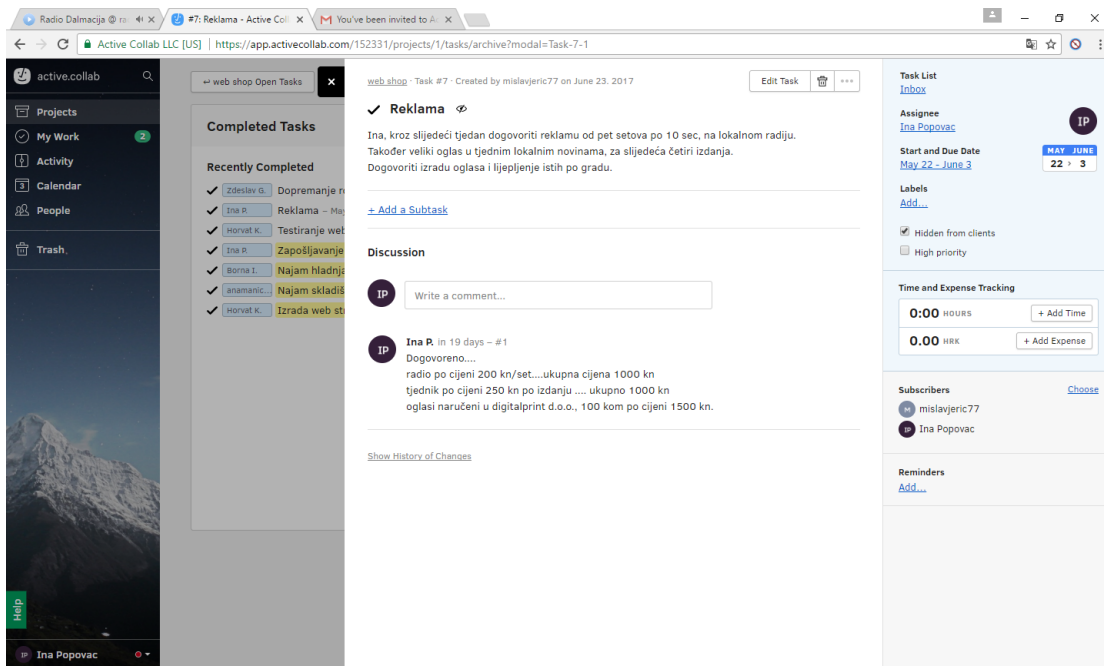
Radio Dalmacija @ ra
#7: Reklama - Active Coll
You've been invited to A

Active Collab LLC [US] | https://app.activecollab.com/152331/projects/1/tasks/archive?modal=Task-7-1

active.collab

Projects
My Work 2
Activity
Calendar
People
Trash

Help

IP Ina Popovac

↩ web shop Open Tasks

Completed Tasks

Recently Completed
Zdeslav G. Dopremanje r
Ina P. Reklama – May
Horvat K. Testiranje web
Ina P. Zapošljavanje
Borna I. Najam hladnja
anamanic... Najam skladiš
Horvat K. Izrada web st

web shop · Task #7 · Created by mislavjeric77 on June 23. 2017

Edit Task

✓ Reklama

Ina, kroz slijedeći tjedan dogovoriti reklamu od pet setova po 10 sec, na lokalnom radiju.
Također veliki oglas u tjednim lokalnim novinama, za slijedeća četiri izdanja.
Dogovoriti izradu oglasa i lijepljenje istih po gradu.

+ Add a Subtask

Discussion

IP Write a comment...

IP Ina P. in 19 days – #1
Dogovoreno....
radio po cijeni 200 kn/set....ukupna cijena 1000 kn
tjednik po cijeni 250 kn po izdanju .... ukupno 1000 kn
oglasi naručeni u digitalprint d.o.o., 100 kom po cijeni 1500 kn.

Show History of Changes

Task List
Inbox

Assignee
Ina Popovac
IP

Start and Due Date
May 22 - June 3
MAY JUNE
22 › 3

Labels
Add...

Hidden from clients
High priority

Time and Expense Tracking
0:00 HOURS + Add Time
0.00 HRK + Add Expense

Subscribers Choose
M mislavjeric77
IP Ina Popovac

Reminders
Add...